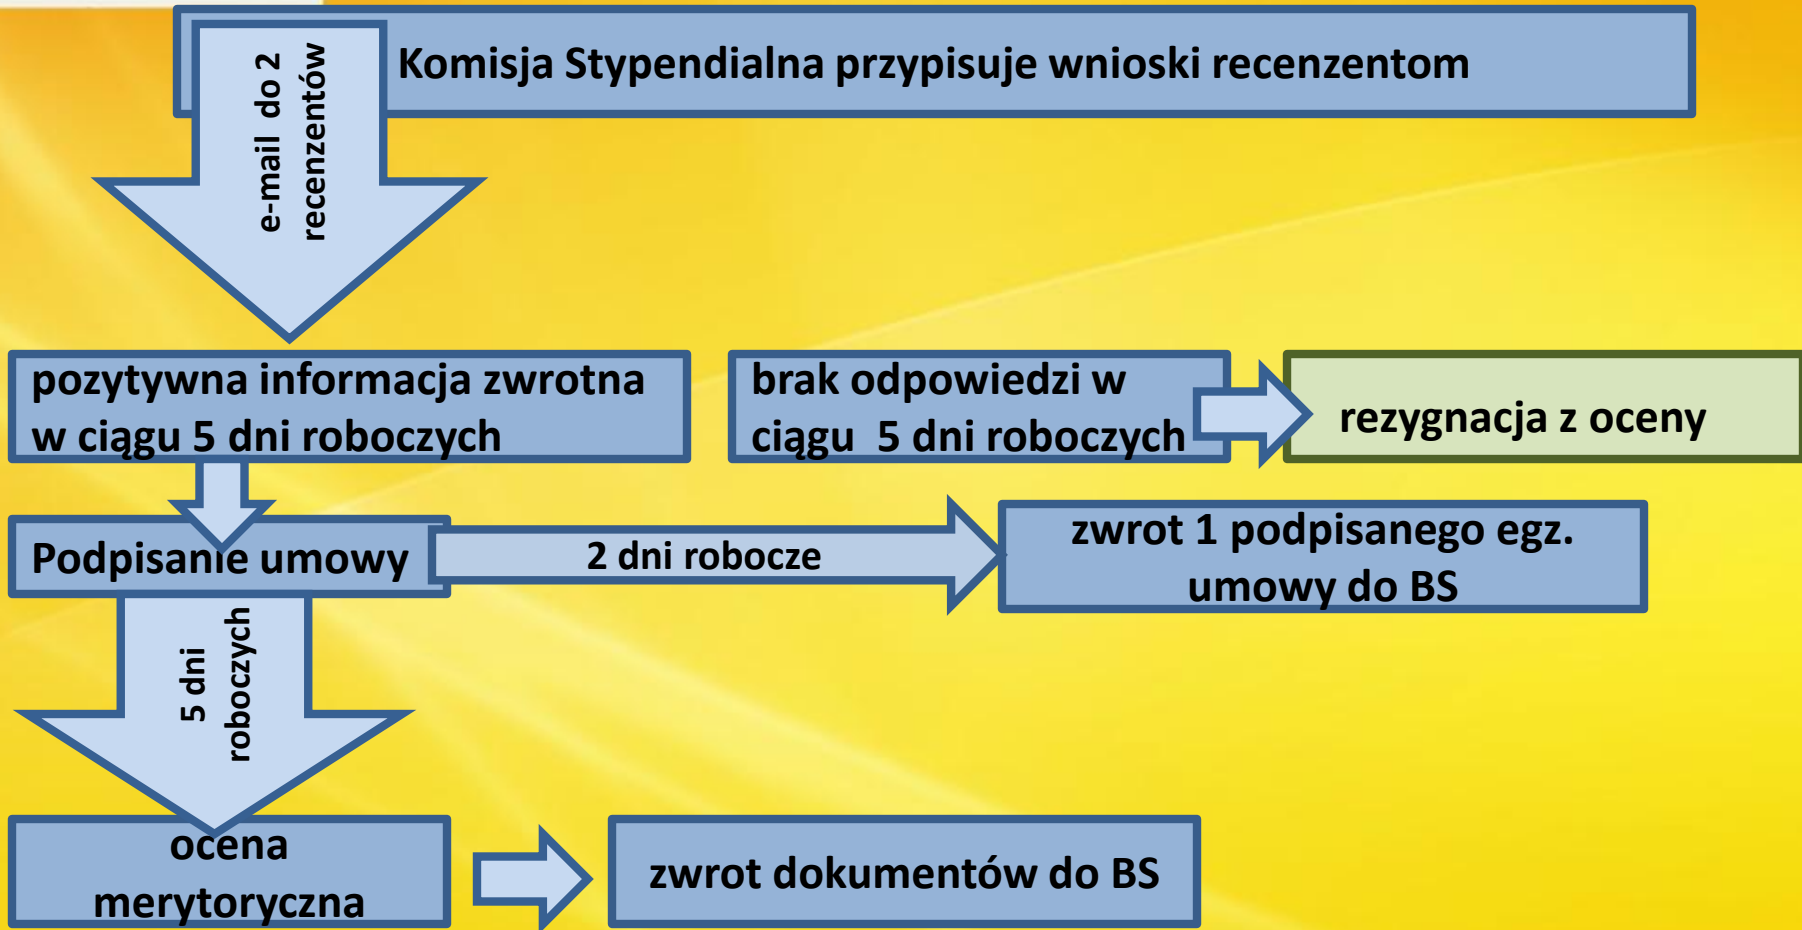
Komisja Stypendialna przypisuje wnioski recenzentom

e-mail do 2 recenzentów

pozytywna informacja zwrotna w ciągu 5 dni roboczych

brak odpowiedzi w ciągu 5 dni roboczych

rezygnacja z oceny

Podpisanie umowy

2 dni robocze

zwrot 1 podpisanego egz. umowy do BS

5 dni roboczych

ocena merytoryczna

zwrot dokumentów do BS